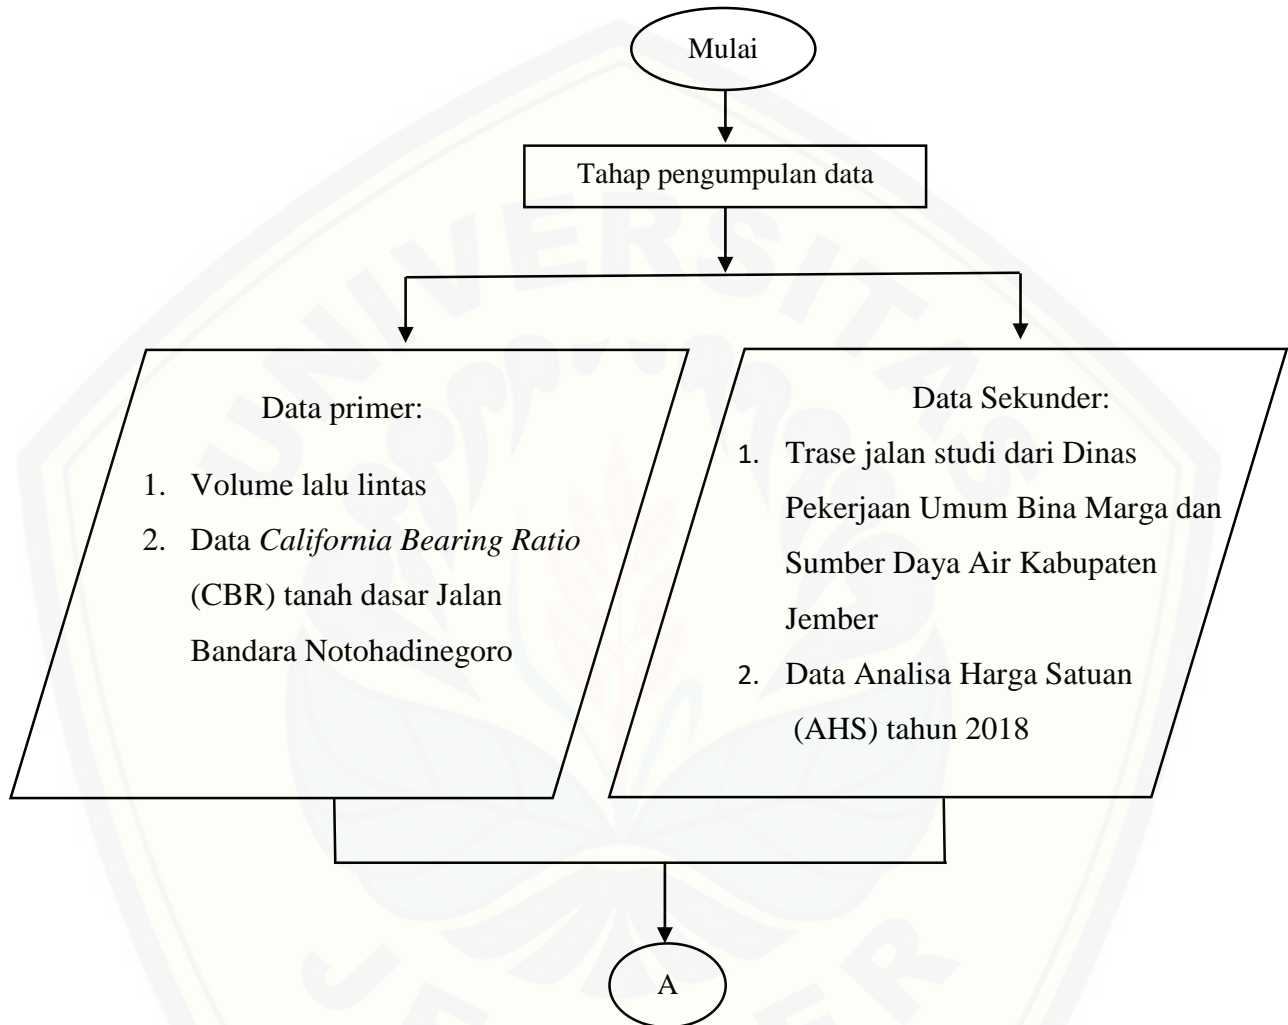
Mulai

Tahap pengumpulan data

Data primer:

1. Volume lalu lintas
2. Data *California Bearing Ratio* (CBR) tanah dasar Jalan Bandara Notohadinegoro

Data Sekunder:

1. Trase jalan studi dari Dinas Pekerjaan Umum Bina Marga dan Sumber Daya Air Kabupaten Jember
2. Data Analisa Harga Satuan (AHS) tahun 2018

A